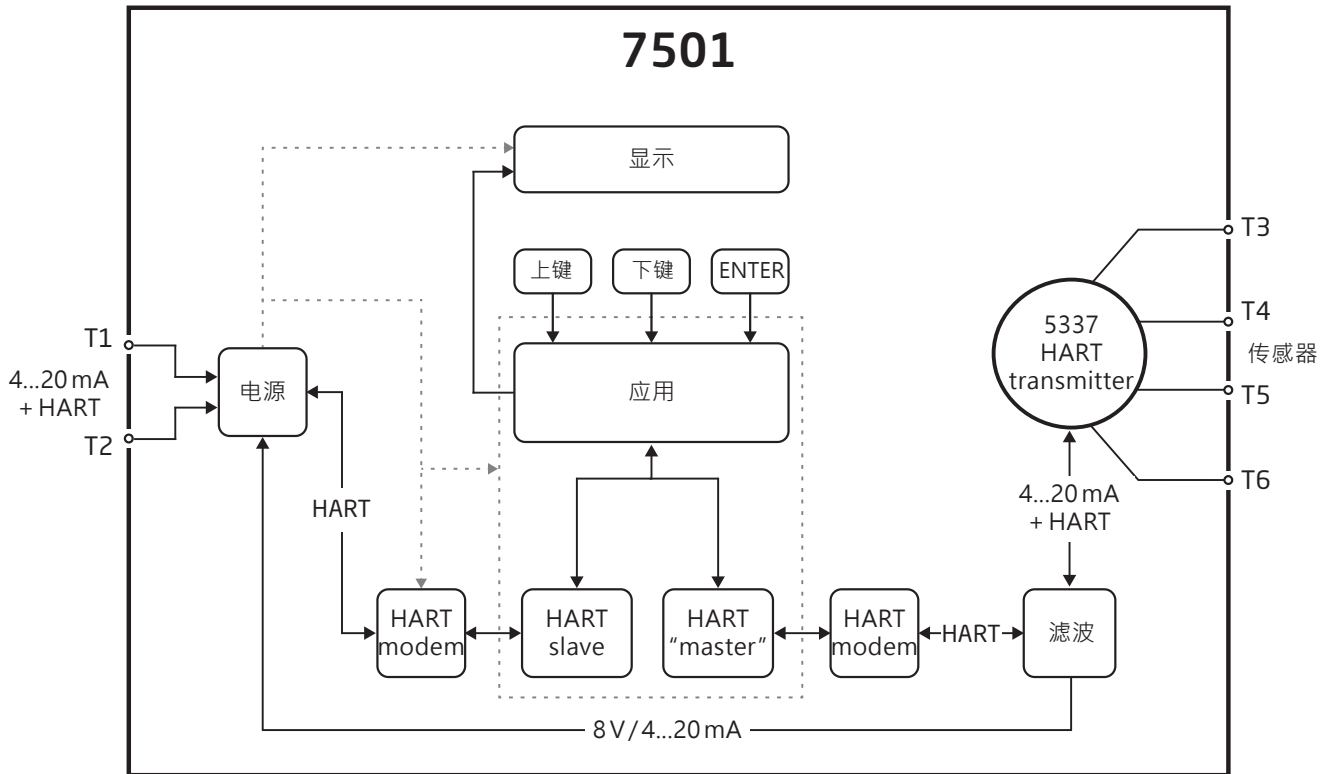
7501

显示

上键

下键

ENTER

T1

4...20 mA + HART

T2

电源

应用

T3

5337 HART transmitter

T4

传感器

T5

T6

HART

4...20 mA + HART

HART modem

HART slave

HART “master”

HART modem

HART

滤波

8 V / 4...20 mA